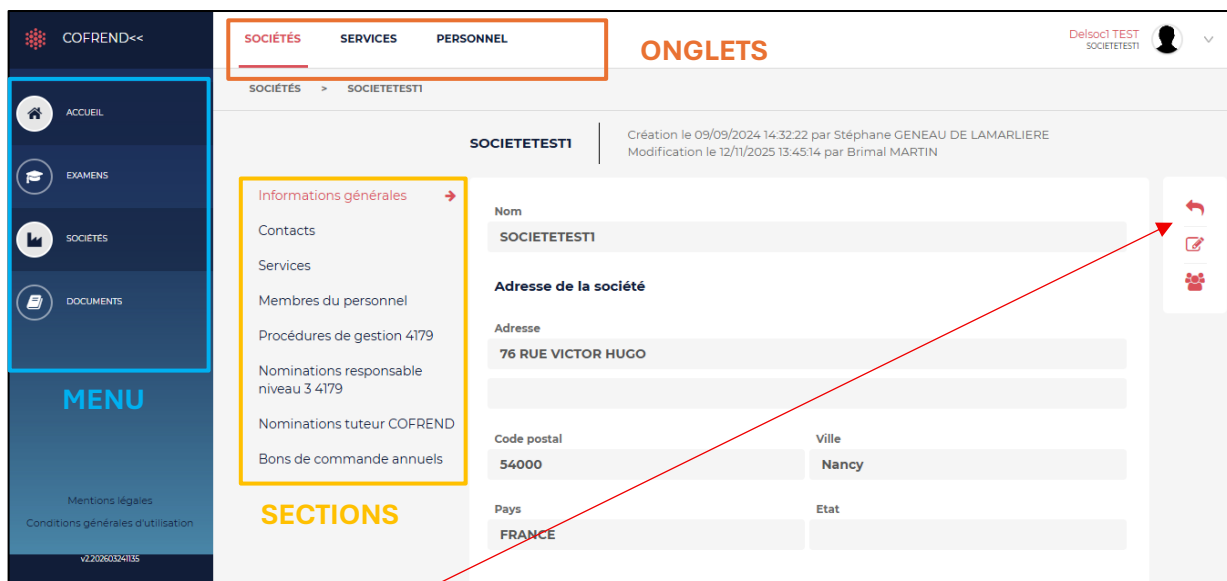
COFREND<<

ACCUEIL

EXAMENS

SOCIÉTÉS

DOCUMENTS

MENU

Mentions légales

Conditions générales d'utilisation

v2.202603241135

SOCIÉTÉS SERVICES PERSONNEL

ONGLETS

Delsoc1 TEST
SOCIETETEST1

SOCIÉTÉS > SOCIETETEST1

SOCIETETEST1

Création le 09/09/2024 14:32:22 par Stéphane GENEAU DE LAMARLIERE
Modification le 12/11/2025 13:45:14 par Brimal MARTIN

Informations générales

Contacts

Services

Membres du personnel

Procédures de gestion 4179

Nominations responsable niveau 3 4179

Nominations tuteur COFREND

Bons de commande annuels

SECTIONS

Nom

SOCIETETEST1

Adresse de la société

Adresse

76 RUE VICTOR HUGO

Code postal

54000

Ville

Nancy

Pays

FRANCE

Etat